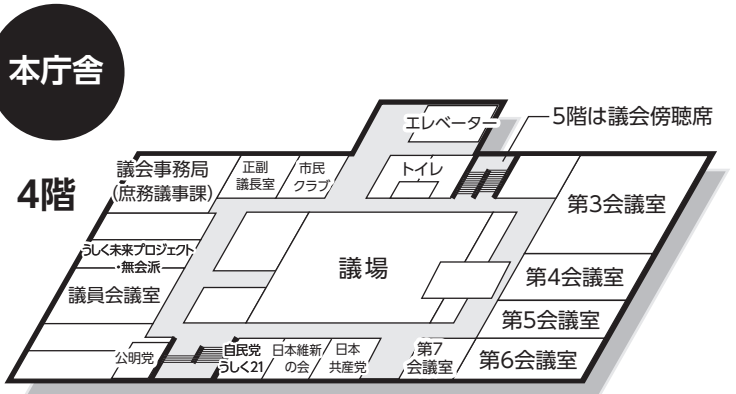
本庁舎

4階

エレベーター

5階は議会傍聴席

議会事務局
(庶務議事課)

正副
議長室

市民
クラブ

トイレ

第3会議室

うしく未来プロジェクト
・無会派

議場

第4会議室

議員会議室

第5会議室

公明党

自民党
うしく21

日本維新
の会

日本
共産党

第7
会議室

第6会議室